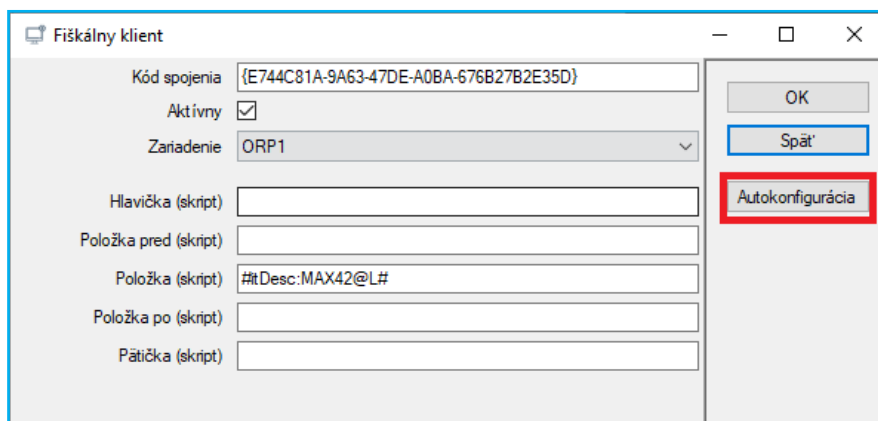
Fiškálny klient

Kód spojenia {E744C81A-9A63-47DE-A0BA-676B27B2E35D}

Aktívny

Zariadenie ORP1

Hlavička (skript)

Položka pred (skript)

Položka (skript) #itDesc:MAX42@L#

Položka po (skript)

Pätička (skript)

OK

Späť

Autokonfigurácia